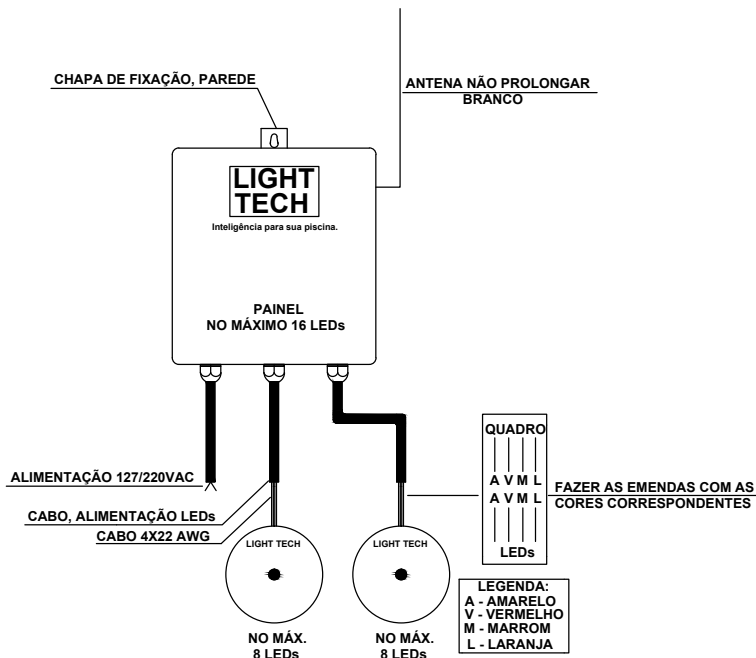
CHAPA DE FIXAÇÃO, PAREDE

ANTENA NÃO PROLONGAR
BRANCO

LIGHT
TECH
Inteligência para sua piscina.

PAINEL
NO MÁXIMO 16 LEDs

QUADRO
A V M L
A V M L
LEDs

FAZER AS EMENDAS COM AS CORES CORRESPONDENTES

ALIMENTAÇÃO 127/220VAC

CABO, ALIMENTAÇÃO LEDs

CABO 4X22 AWG

LIGHT TECH

LIGHT TECH

LEGENDA:
A - AMARELO
V - VERMELHO
M - MARROM
L - LARANJA

NO MÁX.
8 LEDs

NO MÁX.
8 LEDs